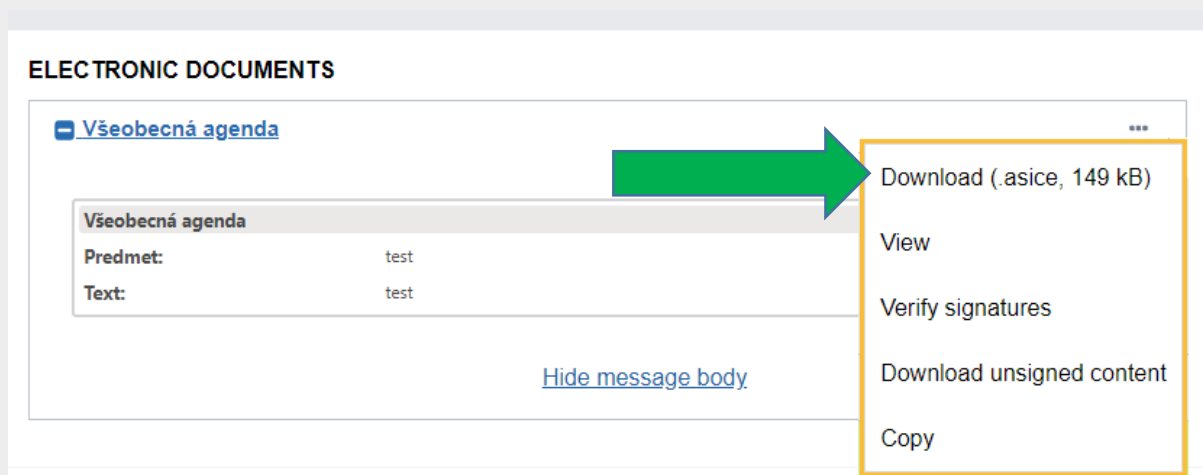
ELECTRONIC DOCUMENTS

Všeobecná agenda

•••

Download (.asice, 149 kB)

View

Verify signatures

Download unsigned content

Copy

Všeobecná agenda

| Predmet: | test |
|---|---|
| Text: | test |

Hide message body